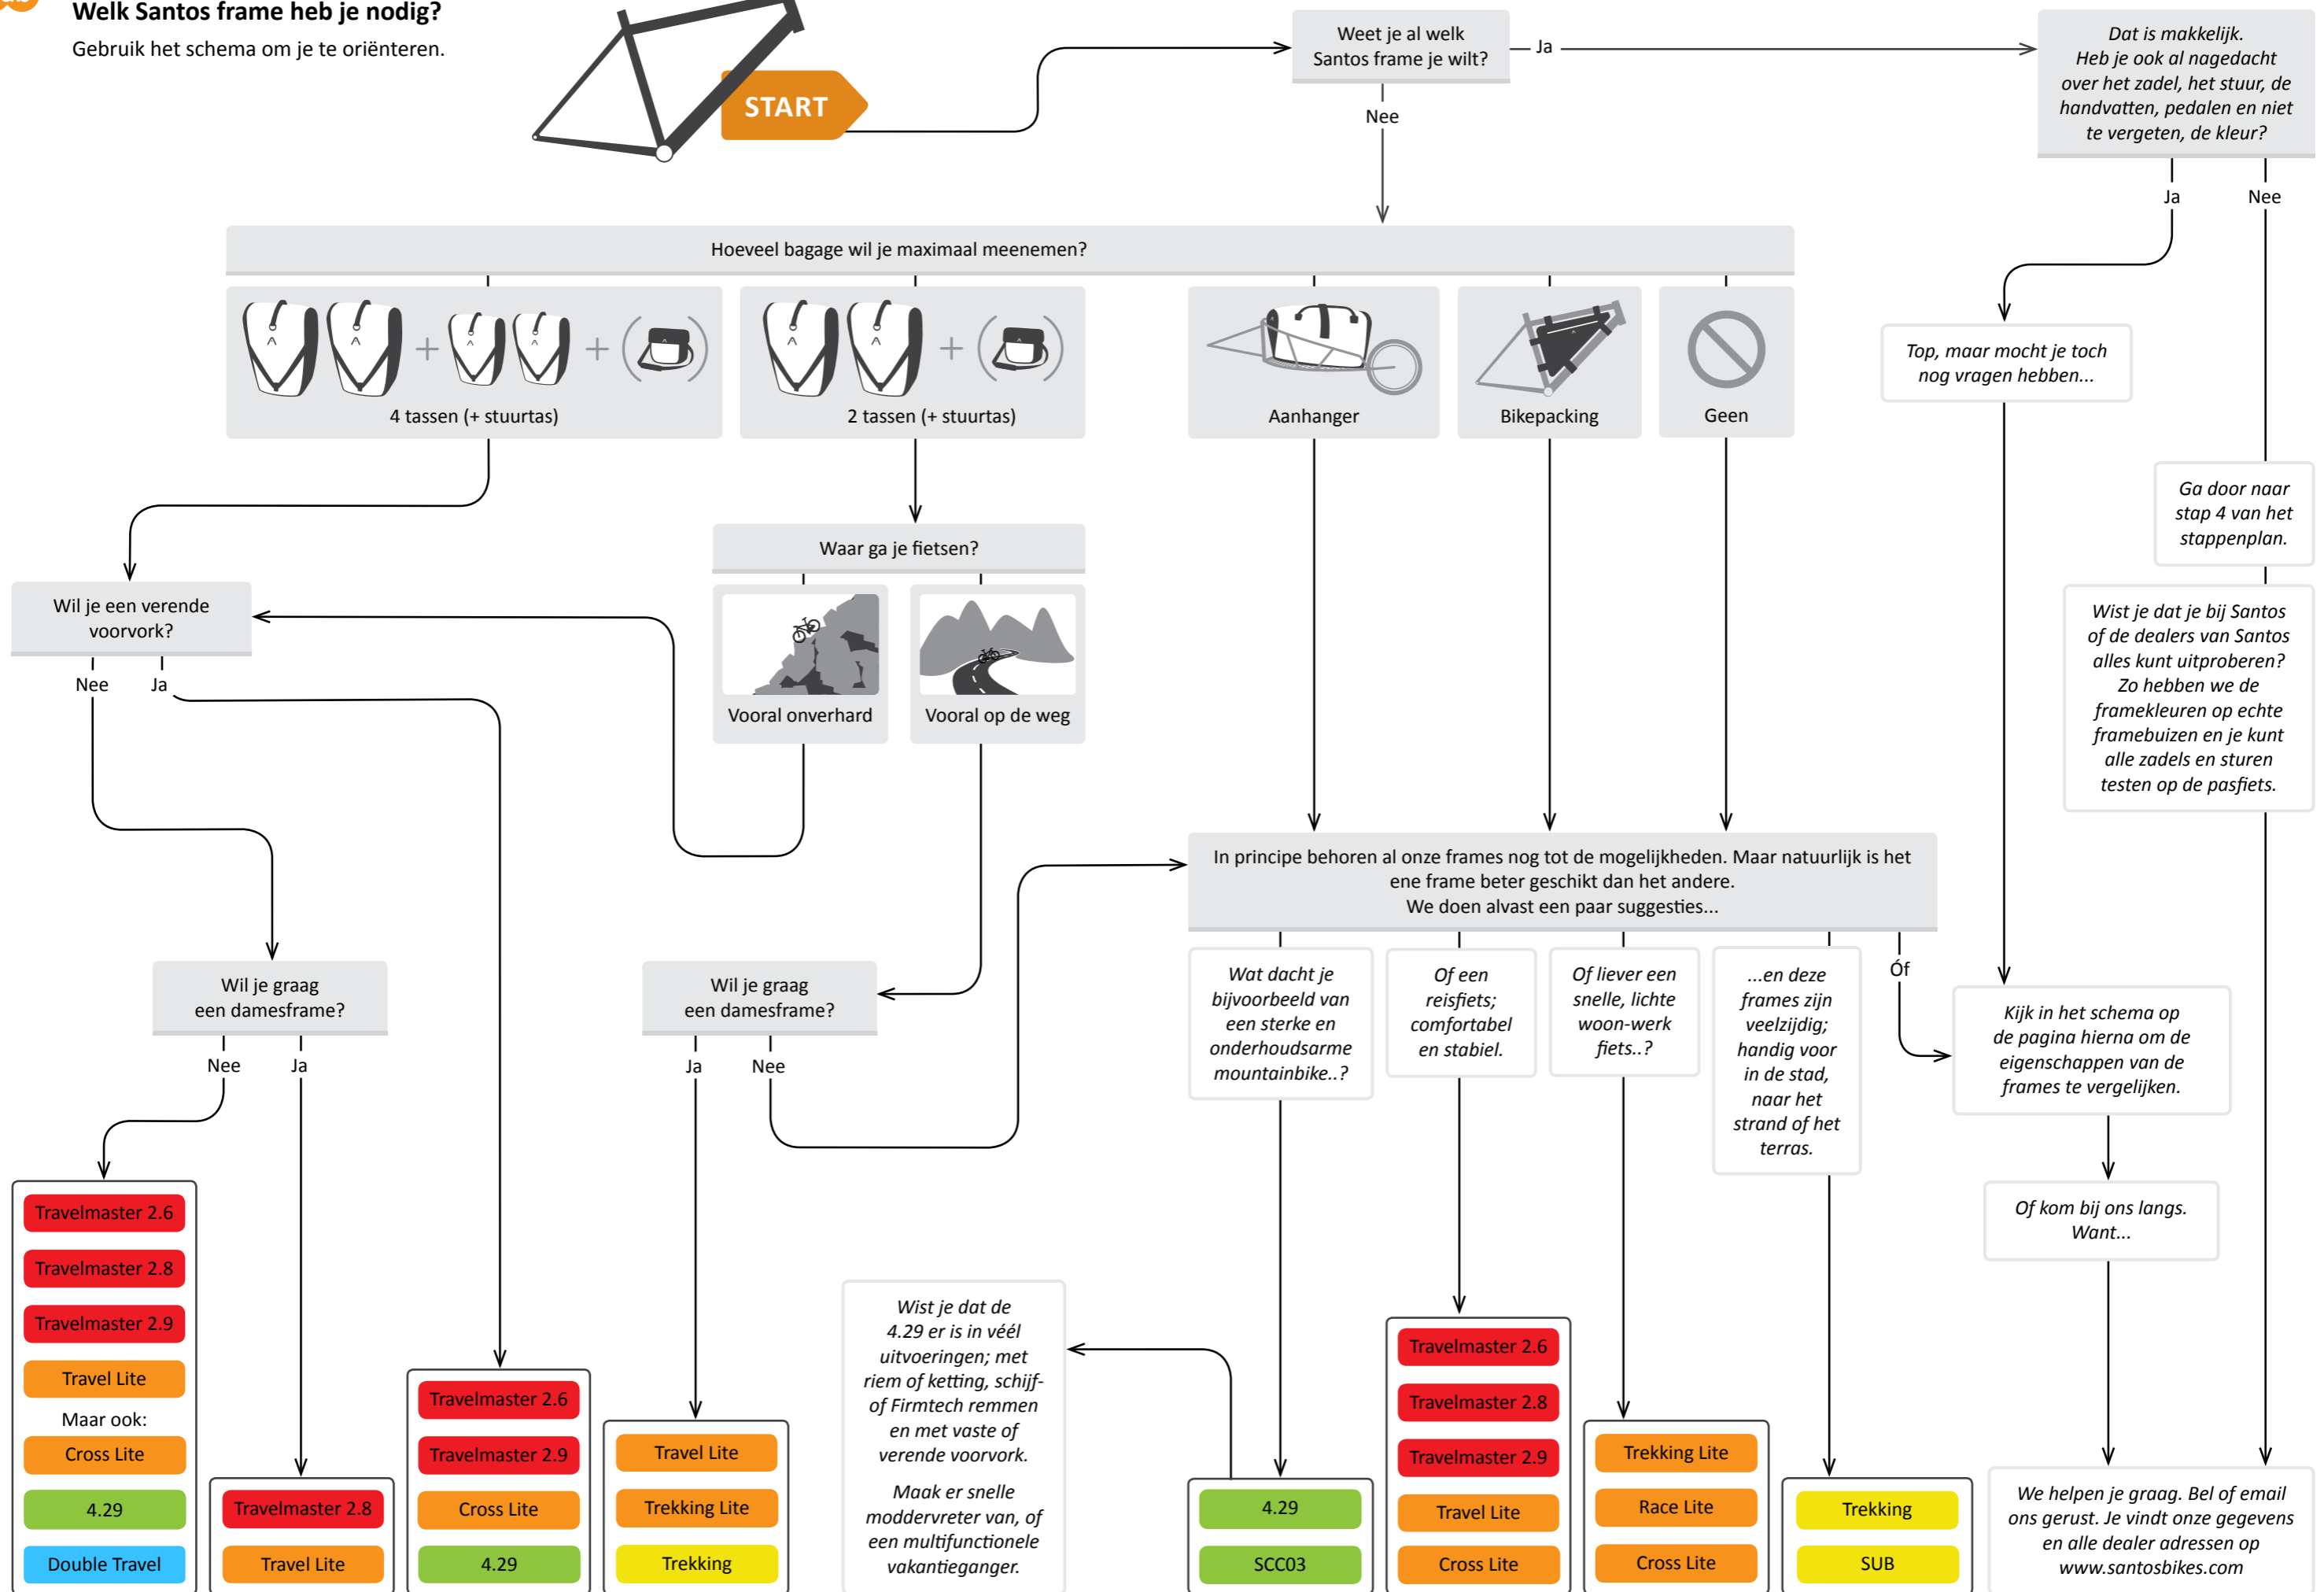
Welk Santos frame heb je nodig?
Gebruik het schema om je te oriënteren.

START

Weet je al welk Santos frame je wilt?

Ja

Nee

Dat is makkelijk. Heb je ook al nagedacht over het zadel, het stuur, de handvatten, pedalen en niet te vergeten, de kleur?

Ja

Nee

Hoeveel bagage wil je maximaal meenemen?

4 tassen (+ stuurtas)

2 tassen (+ stuurtas)

Aanhanger

Bikepacking

Geen

Top, maar mocht je toch nog vragen hebben...

Ga door naar stap 4 van het stappenplan.

Wist je dat je bij Santos of de dealers van Santos alles kunt uitproberen? Zo hebben we de framekleuren op echte framebuizen en je kunt alle zadels en sturen testen op de pasfiets.

Waar ga je fietsen?

Vooral onverhard

Vooral op de weg

Wil je een verende voorvork?

Nee

Ja

In principe behoren al onze frames nog tot de mogelijkheden. Maar natuurlijk is het ene frame beter geschikt dan het andere. We doen alvast een paar suggesties...

Wil je graag een damesframe?

Nee

Ja

Wil je graag een damesframe?

Ja

Nee

Wat dacht je bijvoorbeeld van een sterke en onderhoudsarme mountainbike..?

Of een reisfiets; comfortabel en stabiel.

Of liever een snelle, lichte woon-werk fiets..?

...en deze frames zijn veelzijdig; handig voor in de stad, naar het strand of het terras.

Óf

Kijk in het schema op de pagina hierna om de eigenschappen van de frames te vergelijken.

Of kom bij ons langs. Want...

Travelmaster 2.6
Travelmaster 2.8
Travelmaster 2.9
Travel Lite
Maar ook:
Cross Lite
4.29
Double Travel

Travelmaster 2.8
Travel Lite

Travelmaster 2.6
Travelmaster 2.9
Cross Lite
4.29

Travel Lite
Trekking Lite
Trekking

Wist je dat de 4.29 er is in véél uitvoeringen; met riem of ketting, schijf- of Firmtech remmen en met vaste of verende voorvork.

Maak er snelle moddervreter van, of een multifunctionele vakantieganger.

4.29
SCC03

Travelmaster 2.6
Travelmaster 2.8
Travelmaster 2.9
Travel Lite
Cross Lite

Trekking Lite
Race Lite
Cross Lite

Trekking
SUB

We helpen je graag. Bel of email ons gerust. Je vindt onze gegevens en alle dealer adressen op www.santosbikes.com